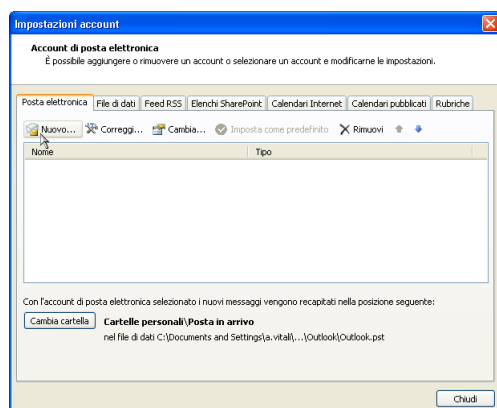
Impostazioni account

Account di posta elettronica
È possibile aggiungere o rimuovere un account o selezionare un account e modificarne le impostazioni.

Posta elettronica | File di dati | Feed RSS | Elenchi SharePoint | Calendari Internet | Calendari pubblicati | Rubriche

Nuovo... Correggi... Cambia... Imposta come predefinito Rimuovi

| Nome | Tipo |
|---|---|

Con l'account di posta elettronica selezionato i nuovi messaggi vengono recapitati nella posizione seguente:

Cambia cartella
Cartelle personali\Posta in arrivo
nel file di dati C:\Documents and Settings\a.vitali\...\Outlook\Outlook.pst

Chiudi